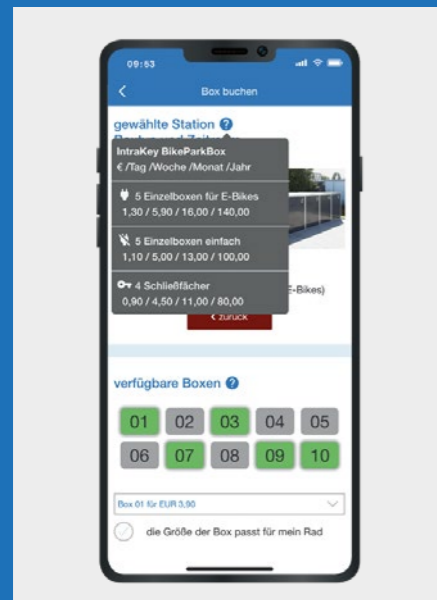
09:53

Box buchen

gewählte Station

IntraKey BikeParkBox
€ /Tag /Woche /Monat /Jahr

5 Einzelboxen für E-Bikes
1,30 / 5,90 / 16,00 / 140,00

5 Einzelboxen einfach
1,10 / 5,00 / 13,00 / 100,00

4 Schließfächer
0,90 / 4,50 / 11,00 / 80,00

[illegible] E-Bikes)

‹ zurück

verfügbare Boxen

| 01 | 02 | 03 | 04 | 05 |
|---|---|---|---|---|
| 06 | 07 | 08 | 09 | 10 |

Box 01 für EUR 3,90

die Größe der Box passt für mein Rad